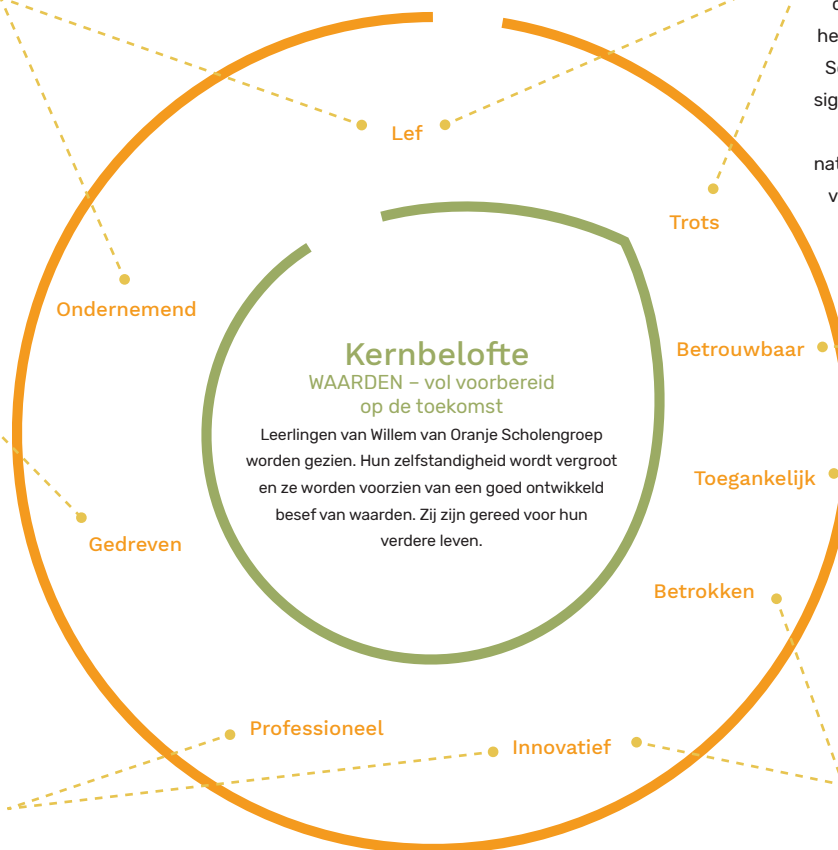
c
he
Sc
sig

nat
v

Lef

Trots

Ondernemend

Betrouwbaar

Kernbelofte
WAARDEN – vol voorbereid op de toekomst

Leerlingen van Willem van Oranje Scholengroep worden gezien. Hun zelfstandigheid wordt vergroot en ze worden voorzien van een goed ontwikkeld besef van waarden. Zij zijn gereed voor hun verdere leven.

Toegankelijk

Gedreven

Betrokken

Professioneel

Innovatief